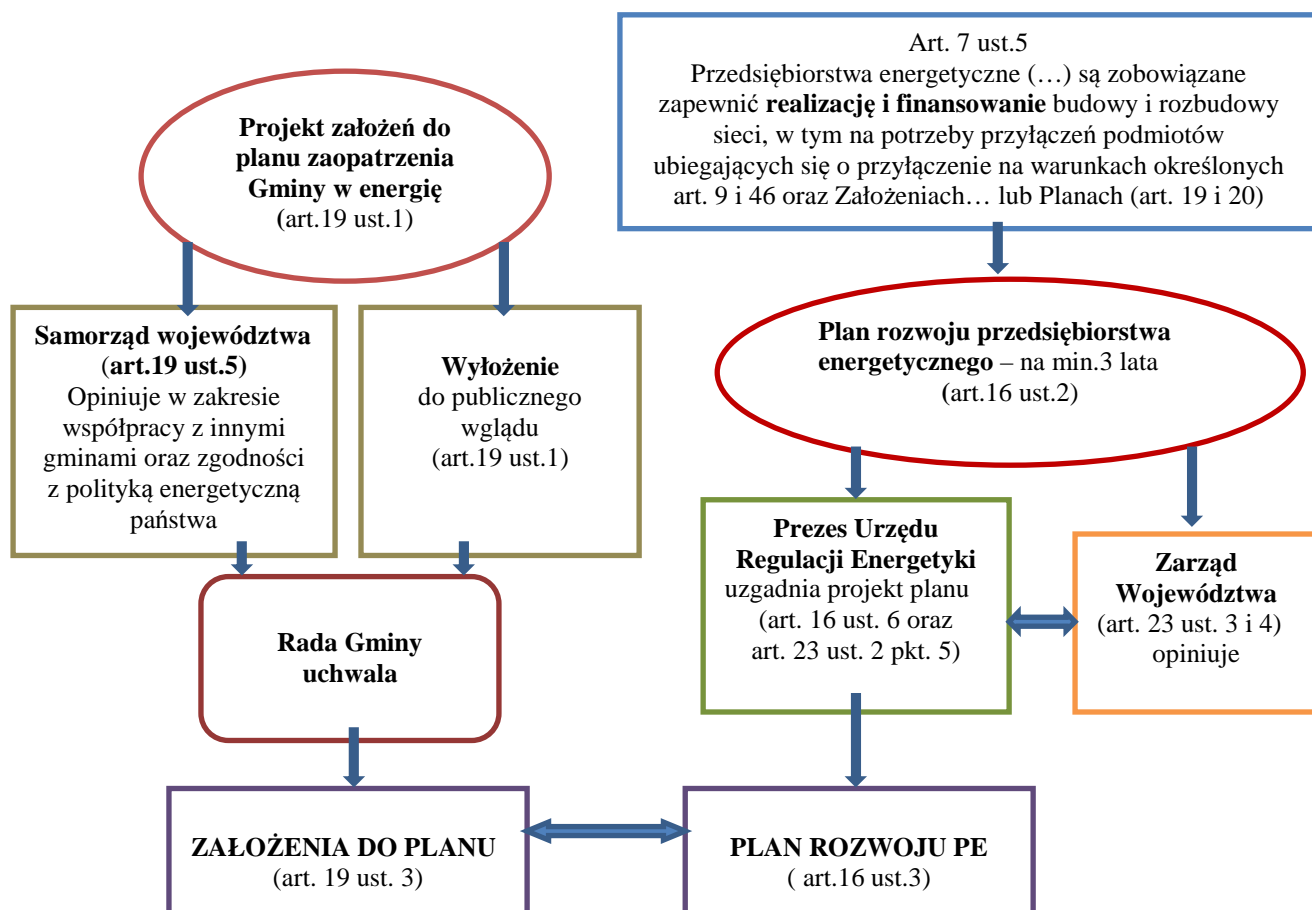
Projekt założeń do planu zaopatrzenia Gminy w energię (art.19 ust.1)

Art. 7 ust.5
Przedsiębiorstwa energetyczne (…) są zobowiązane zapewnić realizację i finansowanie budowy i rozbudowy sieci, w tym na potrzeby przyłączeń podmiotów ubiegających się o przyłączenie na warunkach określonych art. 9 i 46 oraz Założeniach… lub Planach (art. 19 i 20)

Samorząd województwa (art.19 ust.5) Opiniuje w zakresie współpracy z innymi gminami oraz zgodności z polityką energetyczną państwa

Wyłożenie do publicznego wglądu (art.19 ust.1)

Plan rozwoju przedsiębiorstwa energetycznego – na min.3 lata (art.16 ust.2)

Prezes Urzędu Regulacji Energetyki uzgadnia projekt planu (art. 16 ust. 6 oraz art. 23 ust. 2 pkt. 5)

Zarząd Województwa (art. 23 ust. 3 i 4) opiniuje

Rada Gminy uchwala

ZAŁOŻENIA DO PLANU (art. 19 ust. 3)

PLAN ROZWOJU PE ( art.16 ust.3)